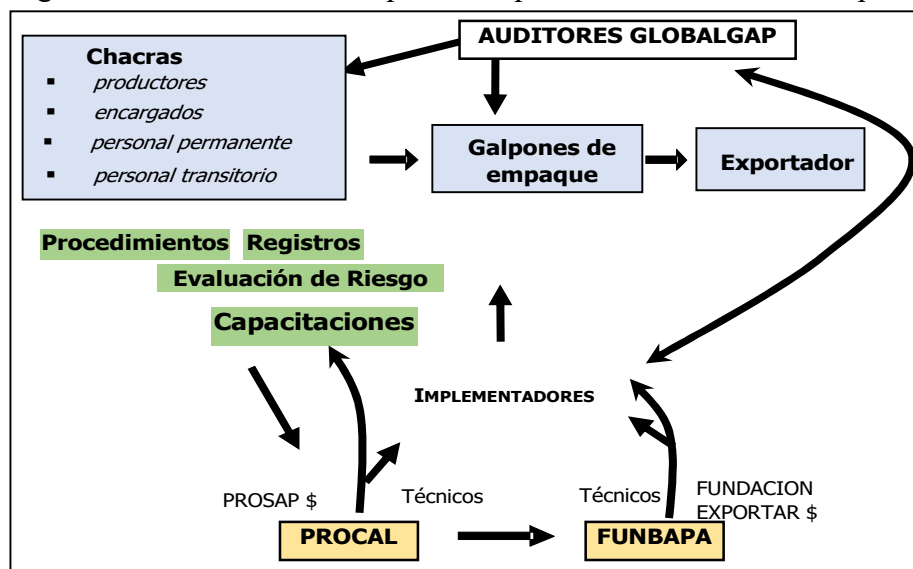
Chacras
- productores
- encargados
- personal permanente
- personal transitorio

AUDITORES GLOBALGAP

Galpones de empaque

Exportador

Procedimientos Registros

Evaluación de Riesgo

Capacitaciones

IMPLEMENTADORES

PROSAP $

Técnicos

Técnicos

FUNDACION EXPORTAR $

PROCAL

FUNBAPA